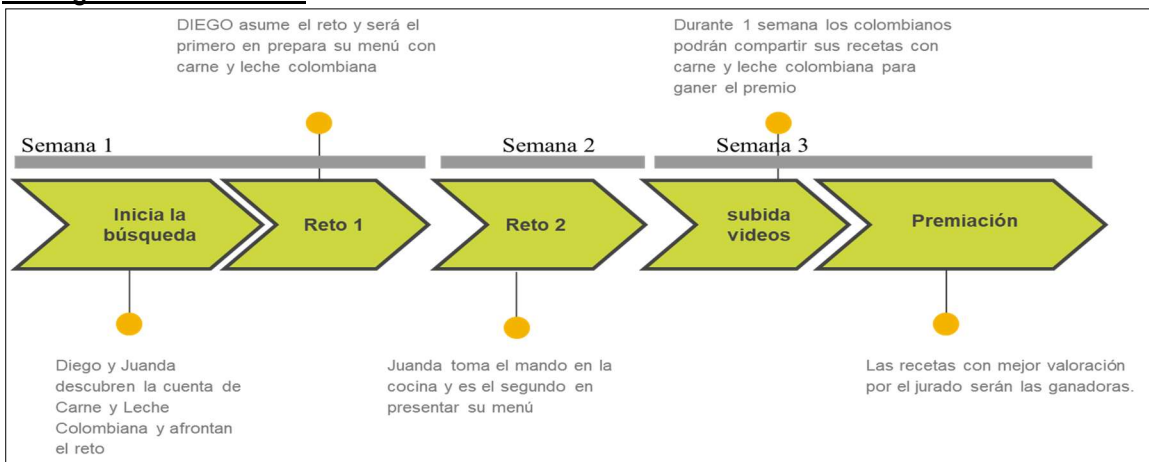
DIEGO asume el reto y será el primero en prepara su menú con carne y leche colombiana

Durante 1 semana los colombianos podrán compartir sus recetas con carne y leche colombiana para ganer el premio

Semana 1

Semana 2

Semana 3

Inicia la búsqueda

Reto 1

Reto 2

subida videos

Premiación

Diego y Juanda descubren la cuenta de Carne y Leche Colombiana y afrontan el reto

Juanda toma el mando en la cocina y es el segundo en presentar su menú

Las recetas con mejor valoración por el jurado serán las ganadoras.